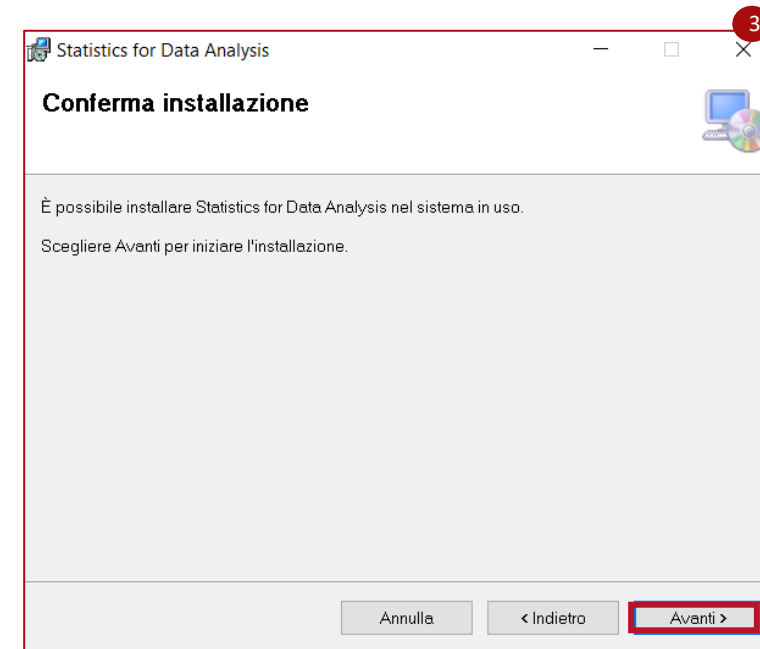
3

Statistics for Data Analysis

Conferma installazione

È possibile installare Statistics for Data Analysis nel sistema in uso.

Scegliere Avanti per iniziare l'installazione.

Annulla

< Indietro

Avanti >